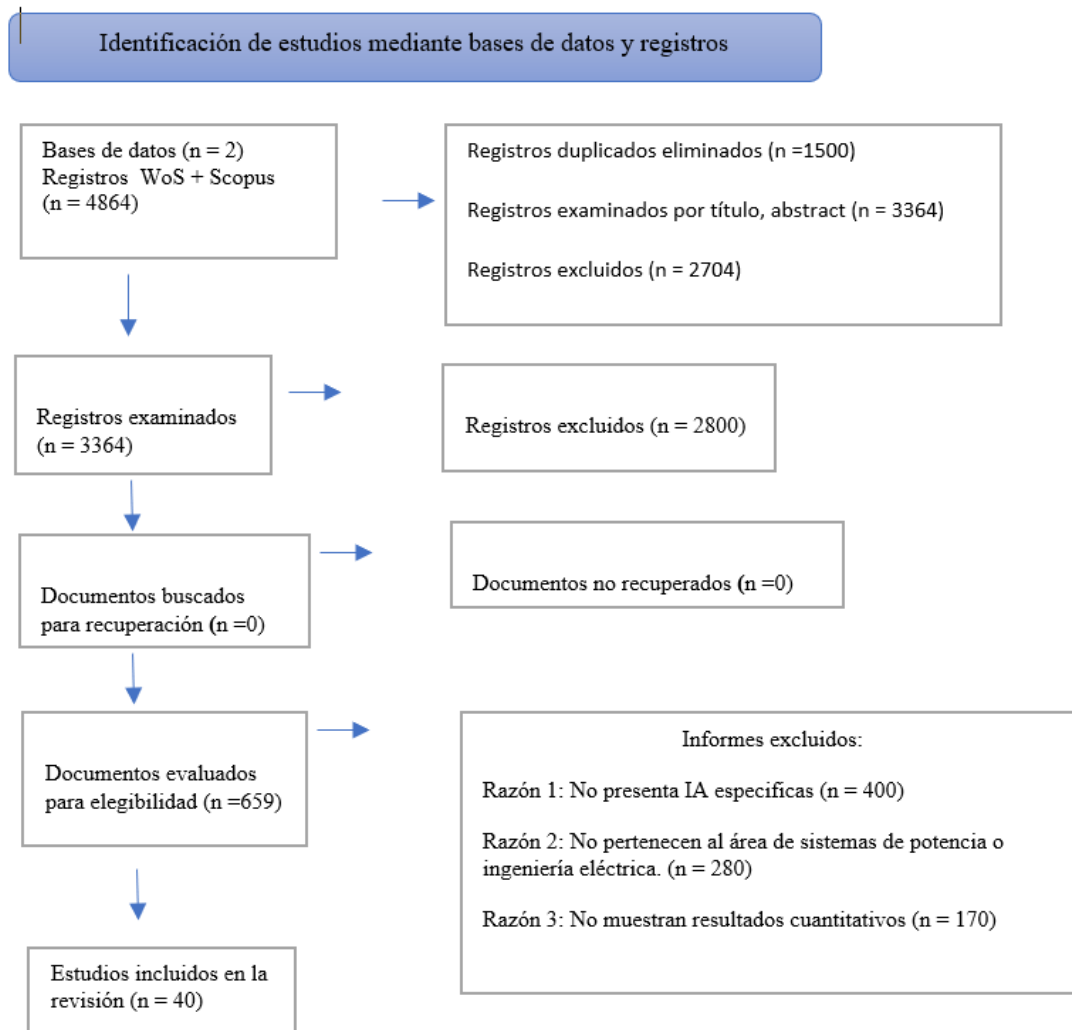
Identificación de estudios mediante bases de datos y registros

Bases de datos (n = 2)
Registros WoS + Scopus
(n = 4864)

Registros duplicados eliminados (n =1500)

Registros examinados por título, abstract (n = 3364)

Registros excluidos (n = 2704)

Registros examinados
(n = 3364)

Registros excluidos (n = 2800)

Documentos buscados para recuperación (n =0)

Documentos no recuperados (n =0)

Documentos evaluados para elegibilidad (n =659)

Informes excluidos:

Razón 1: No presenta IA especificas (n = 400)

Razón 2: No pertenecen al área de sistemas de potencia o ingeniería eléctrica. (n = 280)

Razón 3: No muestran resultados cuantitativos (n = 170)

Estudios incluidos en la revisión (n = 40)